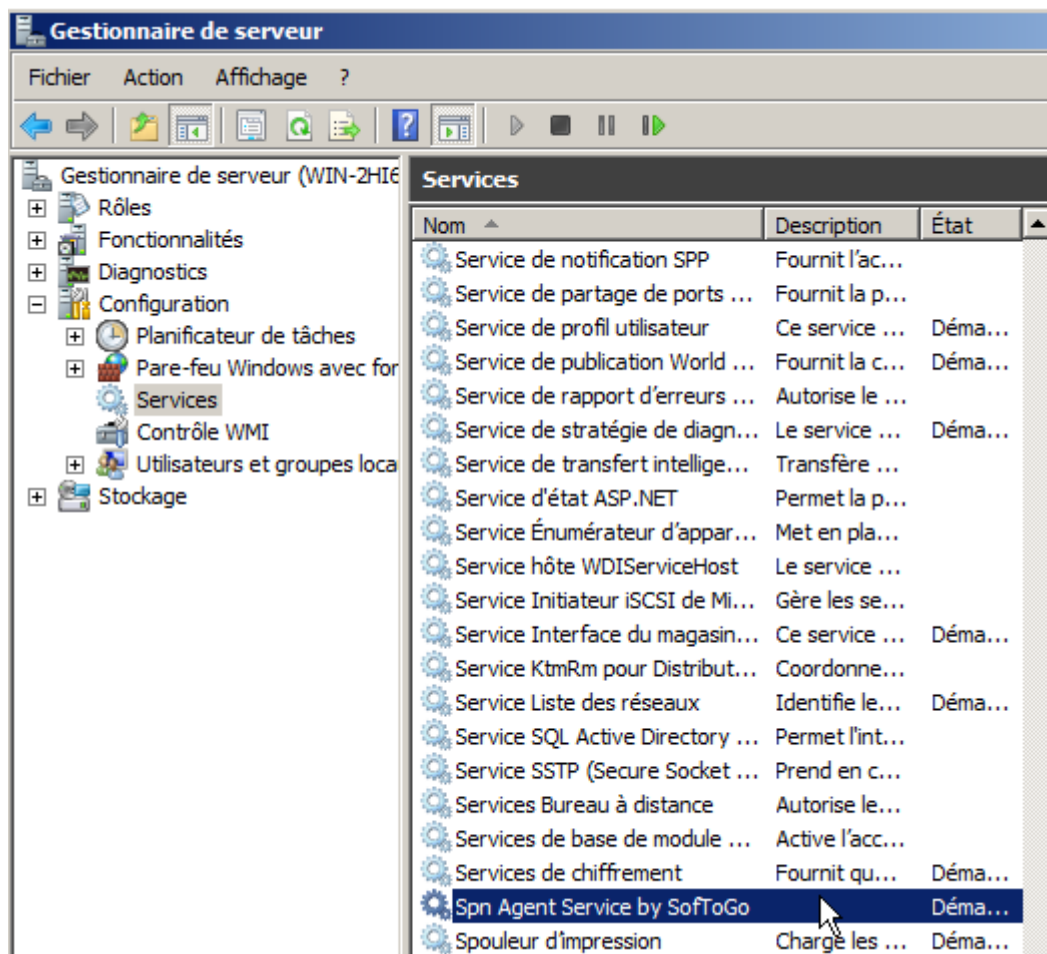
Gestionnaire de serveur

Fichier Action Affichage ?

Gestionnaire de serveur (WIN-2HI6
Rôles
Fonctionnalités
Diagnostics
Configuration
Planificateur de tâches
Pare-feu Windows avec for
Services
Contrôle WMI
Utilisateurs et groupes loca
Stockage

Services

| Nom | Description | État |
|---|---|---|
| Service de notification SPP | Fournit l'ac... | |
| Service de partage de ports ... | Fournit la p... | |
| Service de profil utilisateur | Ce service ... | Déma... |
| Service de publication World ... | Fournit la c... | Déma... |
| Service de rapport d'erreurs ... | Autorise le ... | |
| Service de stratégie de diagn... | Le service ... | Déma... |
| Service de transfert intellige... | Transfère ... | |
| Service d'état ASP.NET | Permet la p... | |
| Service Énumérateur d'appar... | Met en pla... | |
| Service hôte WDIServiceHost | Le service ... | |
| Service Initiateur iSCSI de Mi... | Gère les se... | |
| Service Interface du magasin... | Ce service ... | Déma... |
| Service KtmRm pour Distribut... | Coordonne... | |
| Service Liste des réseaux | Identifie le... | Déma... |
| Service SQL Active Directory ... | Permet l'int... | |
| Service SSTP (Secure Socket ... | Prend en c... | |
| Services Bureau à distance | Autorise le... | |
| Services de base de module ... | Active l'acc... | |
| Services de chiffrement | Fournit qu... | Déma... |
| Spn Agent Service by SofToGo | | Déma... |
| Spouleur d'impression | Charge les ... | Déma... |